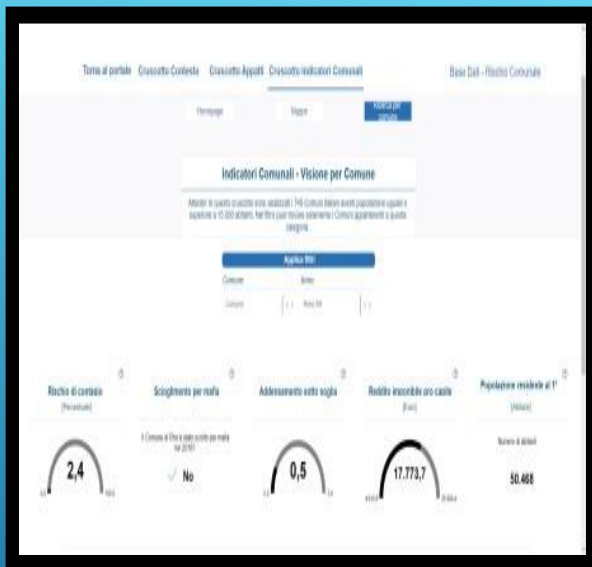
Torna al portale Cruscotto Contesto Cruscotto Appalti Cruscotto Indicatori Comunali

Base Dati - Rischio Comunale

Homepage Mappe Ricerca per comune

Indicatori Comunali - Visione per Comune

Attenzione: in questo cruscotto sono analizzati i 745 Comuni italiani aventi popolazione uguale o superiore a 15.000 abitanti. Nei filtri puoi trovare solamente i Comuni appartenenti a questa categoria.

Applica filtri

Comune Anno

Comune Anno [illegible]

Rischio di contesto
[Percentuale]
2,4

Scioglimento per mafia
Il Comune di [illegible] è stato sciolto per mafia tra 2018?
No

Addensamento sotto soglia
0,5

Reddito imponibile pro capite
[Euro]
17.773,7

Popolazione residente al 1°
[Valore]
Numero di abitanti
50.468